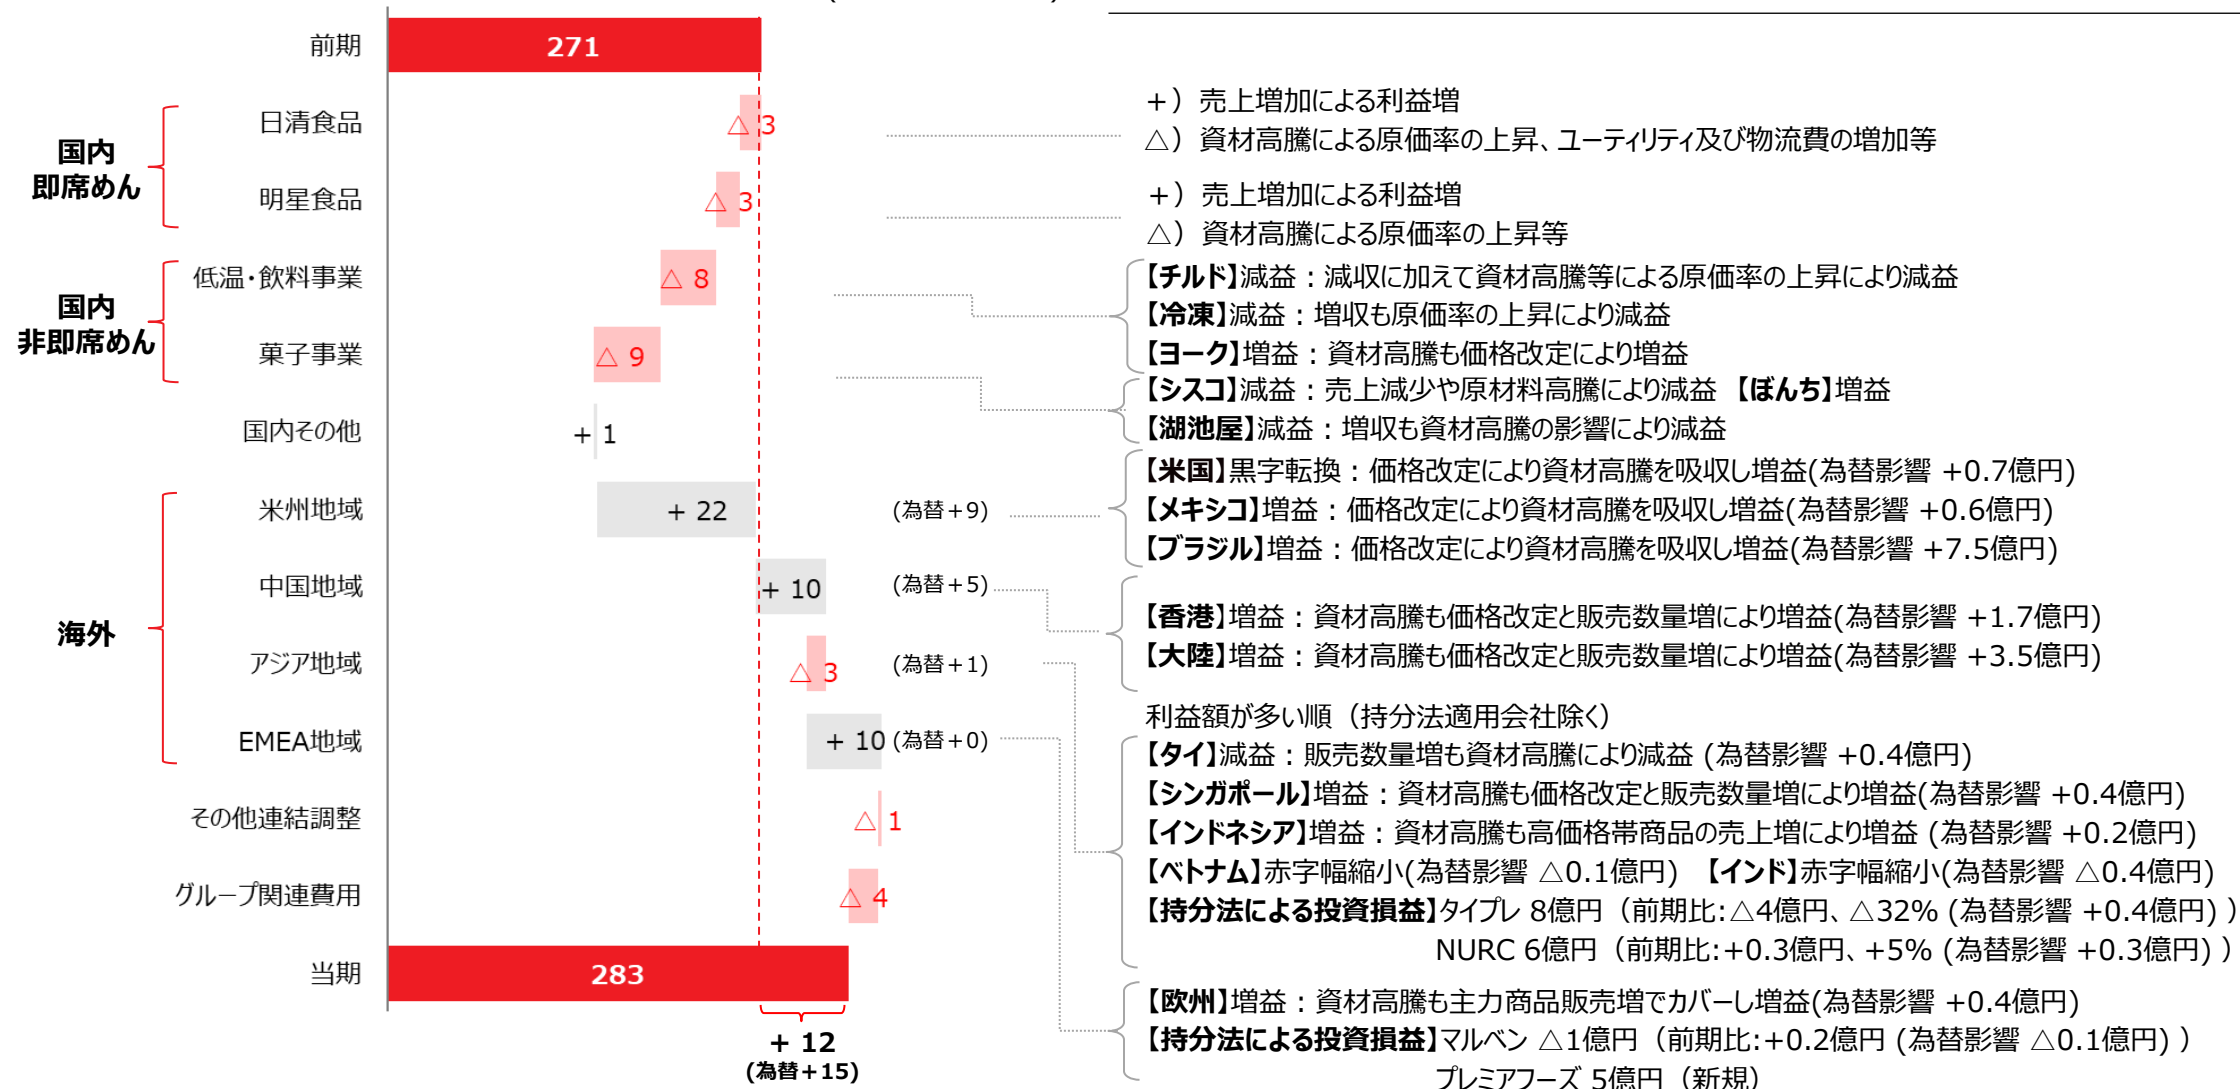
前期
271
国内
即席めん
日清食品
△ 3
明星食品
△ 3
国内
非即席めん
低温・飲料事業
△ 8
菓子事業
△ 9
国内その他
＋ 1
海外
米州地域
＋ 22
(為替＋9)
中国地域
＋ 10
(為替＋5)
アジア地域
△ 3
(為替＋1)
EMEA地域
＋ 10
(為替＋0)
その他連結調整
△ 1
グループ関連費用
△ 4
当期
283
＋ 12
(為替＋15)

＋）売上増加による利益増
△）資材高騰による原価率の上昇、ユーティリティ及び物流費の増加等

＋）売上増加による利益増
△）資材高騰による原価率の上昇等

【チルド】減益：減収に加えて資材高騰等による原価率の上昇により減益
【冷凍】減益：増収も原価率の上昇により減益
【ヨーク】増益：資材高騰も価格改定により増益
【シスコ】減益：売上減少や原材料高騰により減益 【ぼんち】増益
【湖池屋】減益：増収も資材高騰の影響により減益

【米国】黒字転換：価格改定により資材高騰を吸収し増益(為替影響 ＋0.7億円)
【メキシコ】増益：価格改定により資材高騰を吸収し増益(為替影響 ＋0.6億円)
【ブラジル】増益：価格改定により資材高騰を吸収し増益(為替影響 ＋7.5億円)

【香港】増益：資材高騰も価格改定と販売数量増により増益(為替影響 ＋1.7億円)
【大陸】増益：資材高騰も価格改定と販売数量増により増益(為替影響 ＋3.5億円)

利益額が多い順（持分法適用会社除く）
【タイ】減益：販売数量増も資材高騰により減益 (為替影響 ＋0.4億円)
【シンガポール】増益：資材高騰も価格改定と販売数量増により増益(為替影響 ＋0.4億円)
【インドネシア】増益：資材高騰も高価格帯商品の売上増により増益 (為替影響 ＋0.2億円)
【ベトナム】赤字幅縮小(為替影響 △0.1億円) 【インド】赤字幅縮小(為替影響 △0.4億円)
【持分法による投資損益】タイプレ 8億円（前期比:△4億円、△32% (為替影響 ＋0.4億円) ）
NURC 6億円（前期比:＋0.3億円、＋5% (為替影響 ＋0.3億円) ）

【欧州】増益：資材高騰も主力商品販売増でカバーし増益(為替影響 ＋0.4億円)
【持分法による投資損益】マルベン △1億円（前期比:＋0.2億円 (為替影響 △0.1億円) ）
プレミアフーズ 5億円（新規）